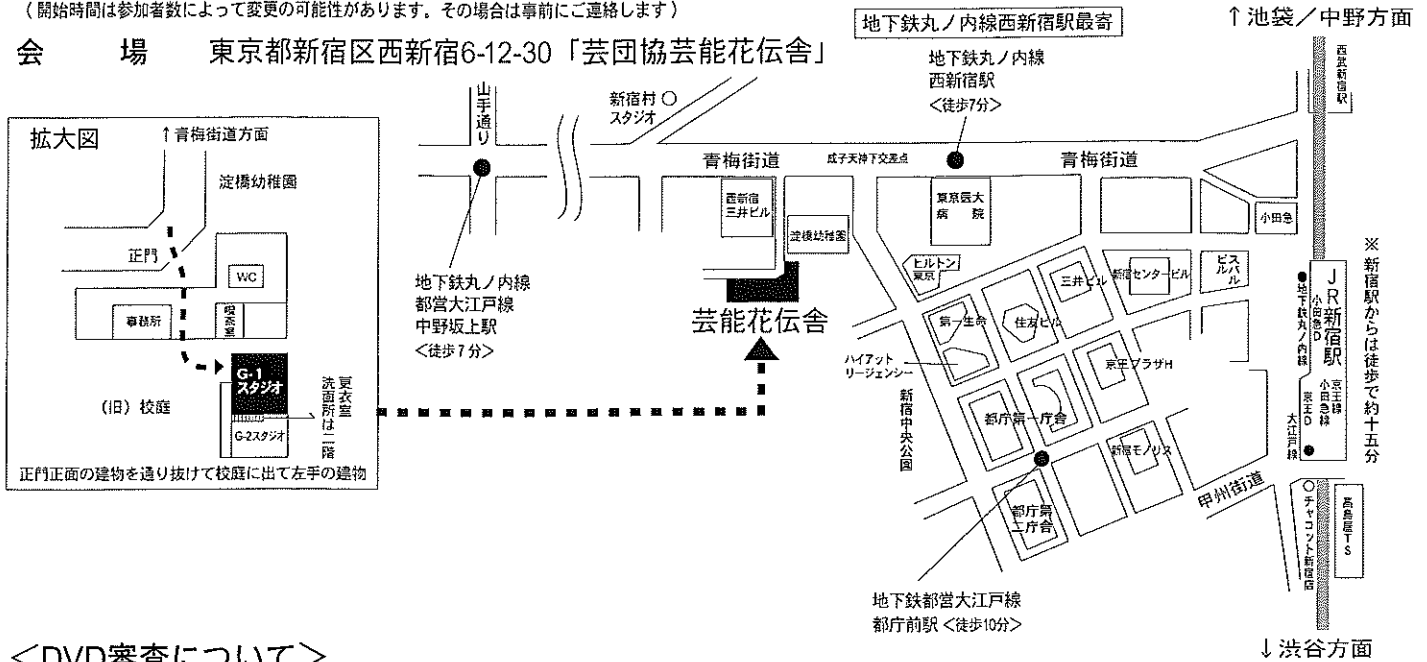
（開始時間は参加者数によって変更の可能性があります。その場合は事前にご連絡します）

会　場　東京都新宿区西新宿6-12-30「芸団協芸能花伝舎」

地下鉄丸ノ内線西新宿駅最寄

↑池袋／中野方面

西武新宿駅

拡大図

↑青梅街道方面

淀橋幼稚園

正門

WC

事務所

喫茶室

G-1 スタジオ

更衣室 洗面所は二階

(旧) 校庭

G-2スタジオ

正門正面の建物を通り抜けて校庭に出て左手の建物

山手通り

新宿村 スタジオ

地下鉄丸ノ内線 西新宿駅 <徒歩7分>

青梅街道

成子天神下交差点

青梅街道

西新宿三井ビル

淀橋幼稚園

東京医大病院

小田急

ヒルトン東京

三井ビル

新宿センタービル

ビスバル

第一生命

住友ビル

地下鉄丸ノ内線 都営大江戸線 中野坂上駅 <徒歩7分>

芸能花伝舎

ハイアット リージェンシー

京王プラザH

新宿中央公園

都庁第一庁舎

新宿モノリス

甲州街道

都庁第二庁舎

JR新宿駅

地下鉄丸ノ内線

小田急D

京王D

小田急線

京王線

大江戸線

※新宿駅からは徒歩で約十五分

チャコット新宿店

高島屋TS

地下鉄都営大江戸線 都庁前駅 <徒歩10分>

↓渋谷方面

<DVD審査について>